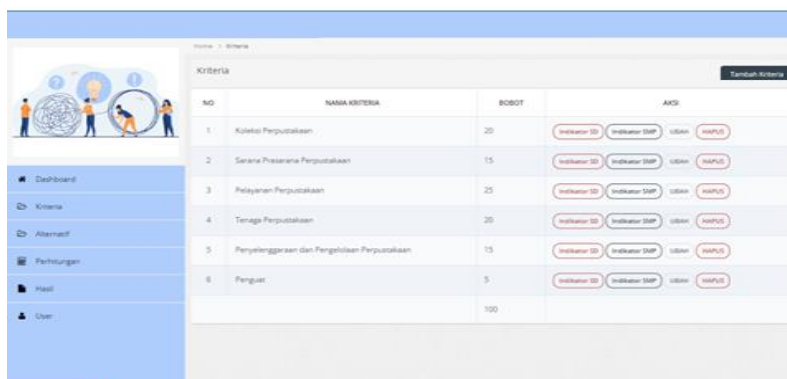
Home / Kriteria

Kriteria

Tambah Kriteria

Dashboard
Kriteria
Alternatif
Perhitungan
Hasil
User

| NO | NAMA KRITERIA | BOBOT | AKSI |
|---|---|---|---|
| 1 | Koleksi Perpustakaan | 20 | Indikator SD Indikator SMP UBAH HAPUS |
| 2 | Sarana Prasarana Perpustakaan | 15 | Indikator SD Indikator SMP UBAH HAPUS |
| 3 | Pelayanan Perpustakaan | 25 | Indikator SD Indikator SMP UBAH HAPUS |
| 4 | Tenaga Perpustakaan | 20 | Indikator SD Indikator SMP UBAH HAPUS |
| 5 | Penyelenggaraan dan Pengelolaan Perpustakaan | 15 | Indikator SD Indikator SMP UBAH HAPUS |
| 6 | Penguat | 5 | Indikator SD Indikator SMP UBAH HAPUS |
| | | 100 | |